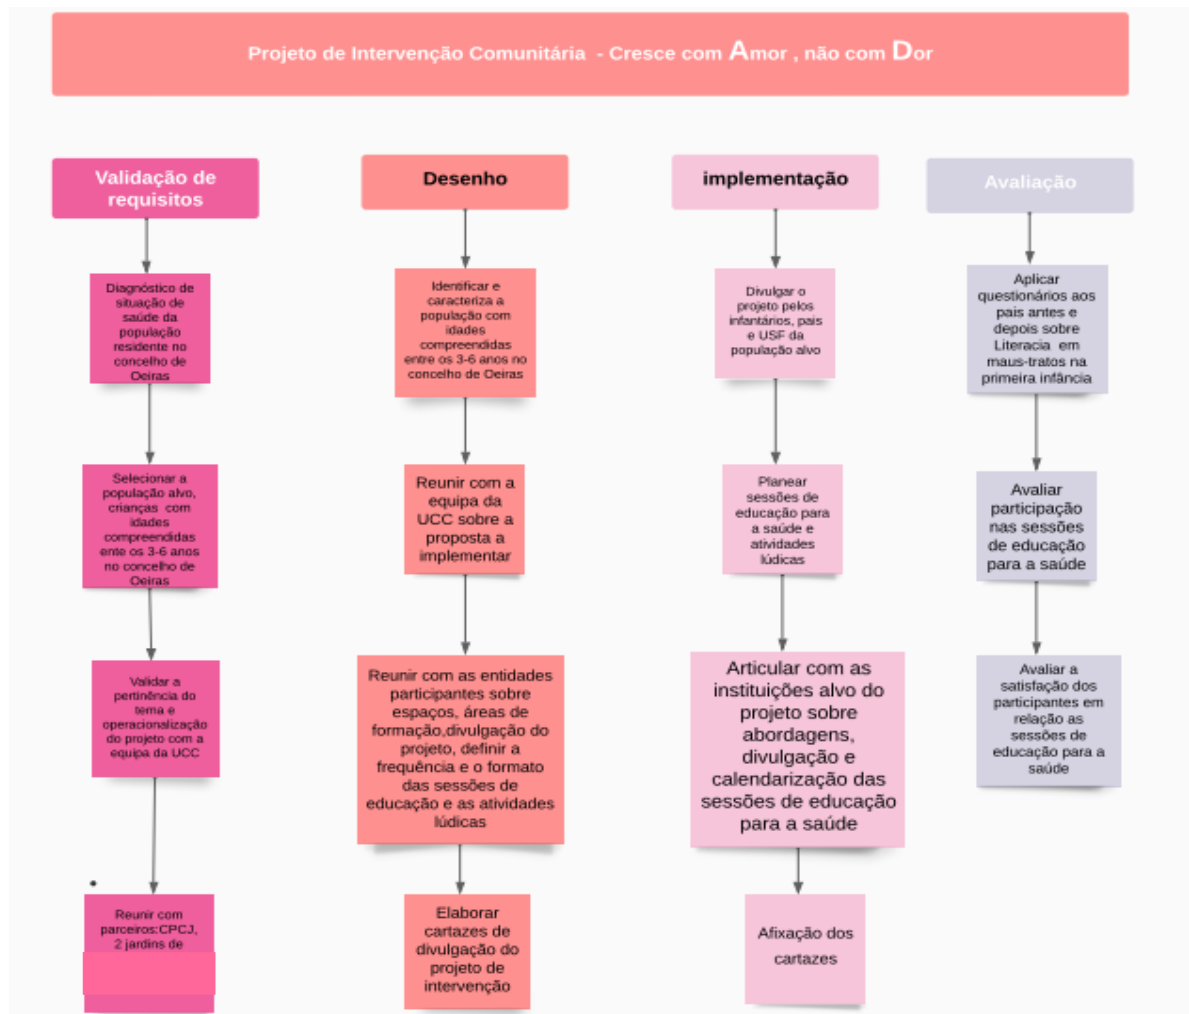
Projeto de Intervenção Comunitária - Cresce com Amor , não com Dor

Validação de requisitos

Diagnóstico de situação de saúde da população residente no concelho de Oeiras

Selecionar a população alvo, crianças com idades compreendidas ente os 3-6 anos no concelho de Oeiras

Validar a pertinência do tema e operacionalização do projeto com a equipa da UCC

Reunir com parceiros:CPCJ, 2 jardins de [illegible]

Desenho

Identificar e caracteriza a população com idades compreendidas entre os 3-6 anos no concelho de Oeiras

Reunir com a equipa da UCC sobre a proposta a implementar

Reunir com as entidades participantes sobre espaços, áreas de formação,divulgação do projeto, definir a frequência e o formato das sessões de educação e as atividades lúdicas

Elaborar cartazes de divulgação do projeto de intervenção

implementação

Divulgar o projeto pelos infantários, pais e USF da população alvo

Planear sessões de educação para a saúde e atividades lúdicas

Articular com as instituições alvo do projeto sobre abordagens, divulgação e calendarização das sessões de educação para a saúde

Afixação dos cartazes

Avaliação

Aplicar questionários aos pais antes e depois sobre Literacia em maus-tratos na primeira infância

Avaliar participação nas sessões de educação para a saúde

Avaliar a satisfação dos participantes em relação as sessões de educação para a saúde